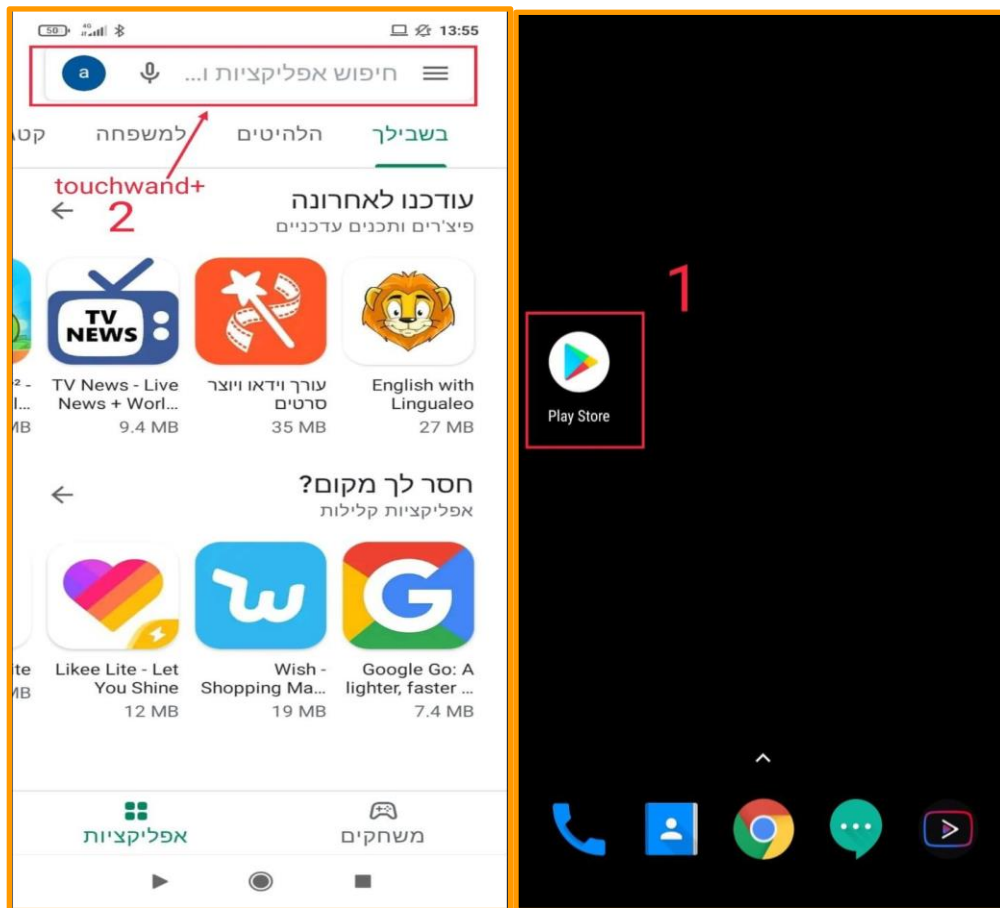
50 4G 13:55

a חיפוש אפליקציות ו...

בשבילך הלהיטים למשפחה קט

touchwand+
2

עודכנו לאחרונה
פיצ'רים ותכנים עדכניים

TV NEWS

English with Lingualeo
27 MB

עורך וידאו ויוצר סרטים
35 MB

TV News - Live News + Worl...
9.4 MB

² - l... MB

חסר לך מקום?
אפליקציות קלילות

Google Go: A lighter, faster ...
7.4 MB

Wish - Shopping Ma...
19 MB

Likee Lite - Let You Shine
12 MB

ite

משחקים
אפליקציות

1

Play Store